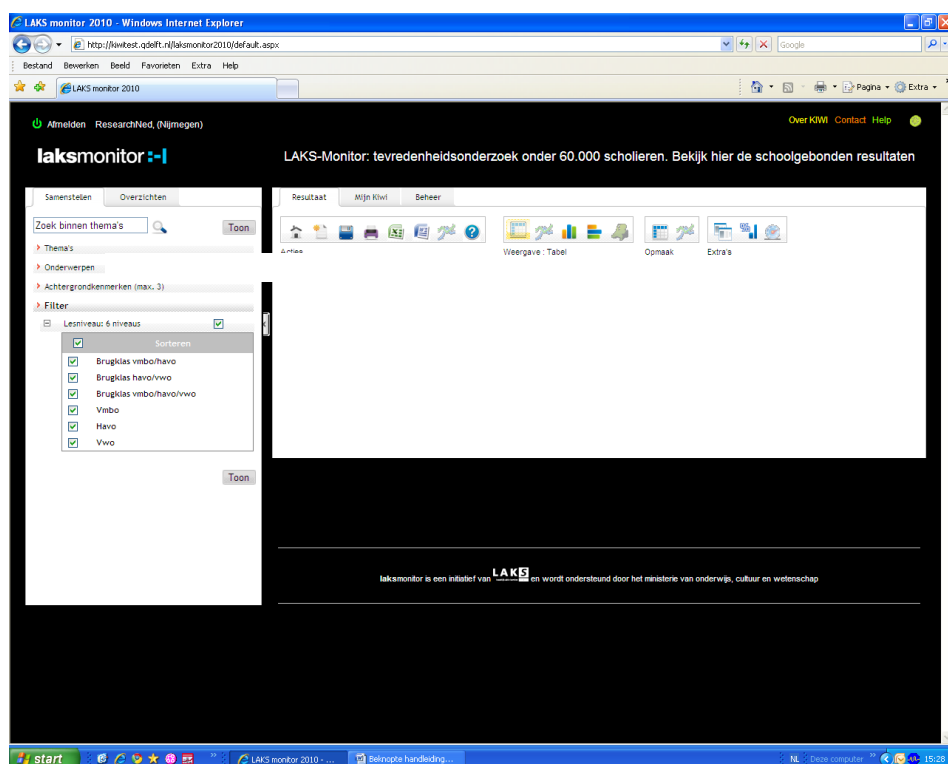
LAKS monitor 2010 - Windows Internet Explorer

http://kiwitest.qdelft.nl/laksmonitor2010/default.aspx

Google

Bestand Bewerken Beeld Favorieten Extra Help

LAKS monitor 2010

Pagina ▾ Extra ▾

Afmelden ResearchNed, (Nijmegen)

Over KIWI Contact Help

laksmonitor

LAKS-Monitor: tevredenheidsonderzoek onder 60.000 scholieren. Bekijk hier de schoolgebonden resultaten

Samenstellen Overzichten

Zoek binnen thema's

Toon

Thema's

Onderwerpen

Achtergrondkenmerken (max. 3)

Filter

Lesniveau: 6 niveaus

Sorteren

Brugklas vmbo/havo

Brugklas havo/vwo

Brugklas vmbo/havo/vwo

Vmbo

Havo

Vwo

Toon

Resultaat Mijn Kiwi Beheer

Acties

Weergave : Tabel

Opmaak

Extra's

laksmonitor is een initiatief van LAKS en wordt ondersteund door het ministerie van onderwijs, cultuur en wetenschap

start

LAKS monitor 2010 - ...

Beknopte handleiding...

NL Deze computer 15:28